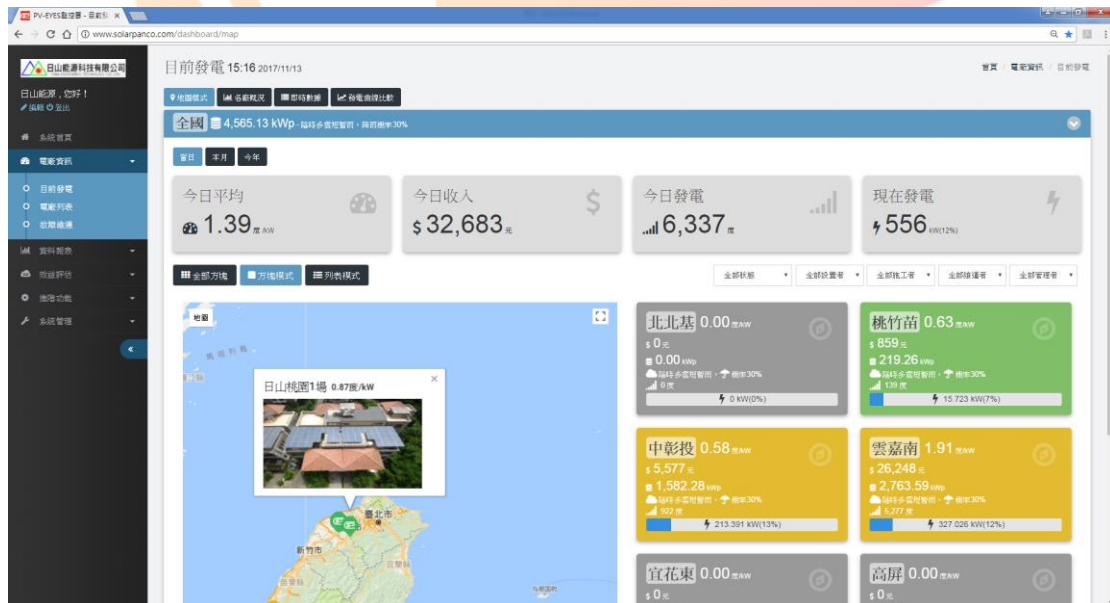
PV-EYES監控雲 - 目前發 ×

www.solarpanco.com/dashboard/map

日山能源科技有限公司

日山能源，您好！
編輯 登出

系統首頁
電廠資訊
目前發電
電廠列表
故障維護
資料報表
效益評估
進階功能
系統管理

目前發電 15:16 2017/11/13

首頁 / 電廠資訊 / 目前發電

地圖模式 各廠概況 即時數據 發電曲線比較

全國 4,565.13 kWp - 陰時多雲短暫雨，降雨機率30%

當日 本月 今年

今日平均
1.39 度/kW

今日收入
$ 32,683 元

今日發電
6,337 度

現在發電
556 kW(12%)

全部方塊 方塊模式 列表模式

全部狀態 全部設置者 全部施工者 全部維運者 全部管理者

地圖

日山桃園1場 0.87度/kW

臺北市
新竹市

北北基 0.00 度/kW
$ 0 元
0.00 kWp
陰時多雲短暫雨，降雨機率30%
0 度
0 kW(0%)

桃竹苗 0.63 度/kW
$ 859 元
219.26 kWp
陰時多雲短暫雨，降雨機率30%
139 度
15.723 kW(7%)

中彰投 0.58 度/kW
$ 5,577 元
1,582.28 kWp
陰時多雲短暫雨，降雨機率30%
922 度
213.391 kW(13%)

雲嘉南 1.91 度/kW
$ 26,248 元
2,763.59 kWp
陰時多雲短暫雨，降雨機率30%
5,277 度
327.026 kW(12%)

宜花東 0.00 度/kW
$ 0 元

高屏 0.00 度/kW
$ 0 元